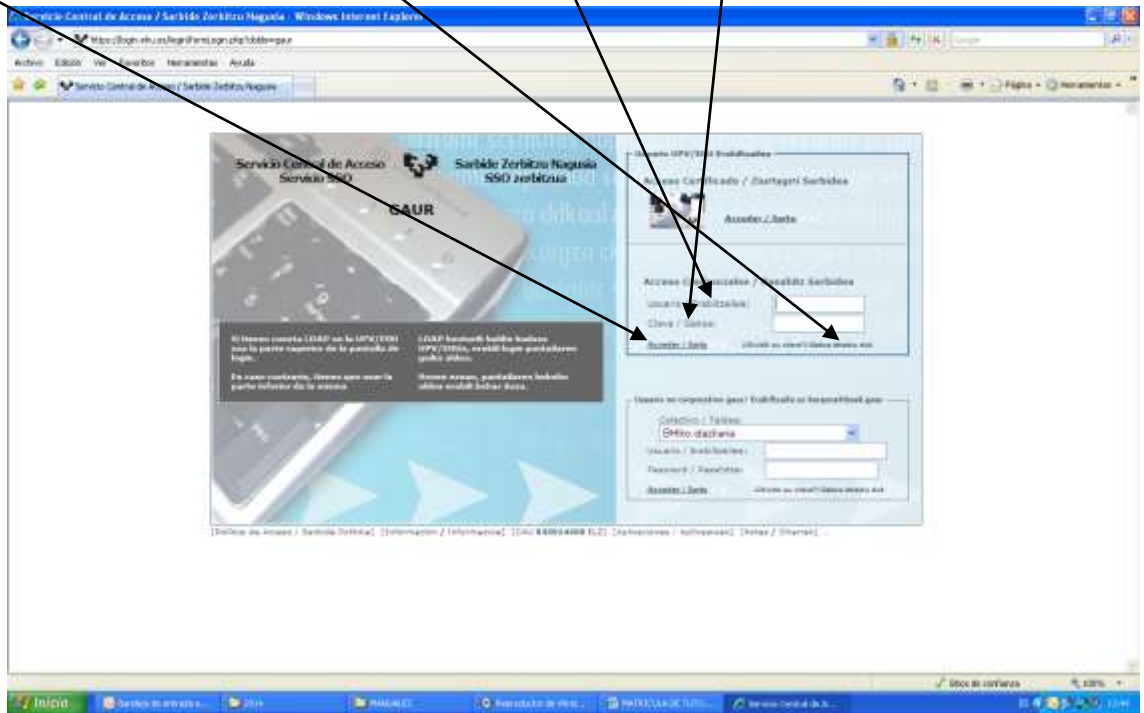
Servicio Central de Acceso / Sarbide Zerbitzu Nagusia - Windows Internet Explorer

https://login.ehu.es/login/FormLogin.php?ddde=gaur

Archivo Edición Ver Favoritos Herramientas Ayuda

Servicio Central de Acceso / Sarbide Zerbitzu Nagusia

Página Herramientas

Servicio Central de Acceso Servicio SSO

Sarbide Zerbitzu Nagusia SSO zerbitzua

GAUR

Usuario UPV/EHU Erabiltzailea

Acceso Certificado / Ziurtagiri Sarbidea

Acceder / Sartu

Acceso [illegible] / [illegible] Sarbidea

Usuario / Erabiltzailea:

Clave / Gakoa:

Acceder / Sartu

¿Olvidó su clave? / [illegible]

Si tienes cuenta LDAP en la UPV/EHU usa la parte superior de la pantalla de login.

En caso contrario, tienes que usar la parte inferior de la misma.

LDAP kontuak baldin badituzu UPV/EHUn, erabili login pantailaren goiko aldea.

Bestela, pantailaren beheko aldea erabili behar duzu.

Usuario no corporativo gaur / Erabiltzaile ez korporatiboak gaur

Colectivo / Taldea:

Otros usuarios

Usuario / Erabiltzailea:

Password / Pasahitza:

Acceder / Sartu

¿Olvidó su clave? / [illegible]

[Política de Acceso / Sarbide Politika] [Información / Informazioa] [CAU 946014400 ELZ] [Aplicaciones / Aplikazioak] [Notas / Oharrak]

Sitios de confianza

100%

Inicio

2014

MANUALES

MATRICULACIÓN

Servicio Central de A...